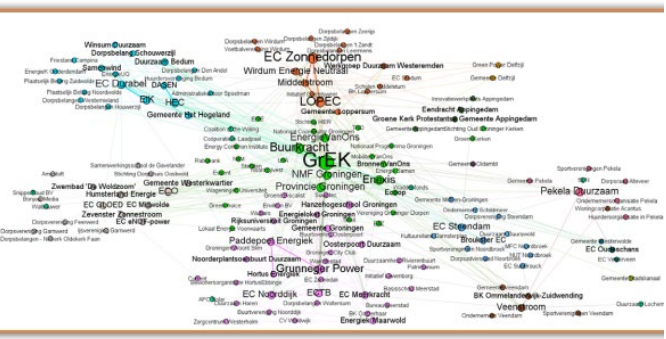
EC Zonnedorpen
Wirdum Energie Neutraal
Middelstroom
LOPEC
Winsum Duurzaam
Dorpsbelang Schouwerzijl
Samenwind
EC Duurzaam Bedum
EC Dorabel
HEC
Gemeente Het Hogeland
Werkgroep Duurzaam Westeremden
Eendracht Appingedam
Groene Kerk Protestantse Gemeente Appingedam
Gemeente Loppersum
Energie VanOns
Buurkracht
GREK
NMF Groningen
Provincie Groningen
Bronnen VanOns
Enexis
Gemeente Westerkwartier
Zwembad 'De Woldzoom'
Humsterland Energie
EC GLOED
EC Middelste
Zevenster Zonnestroom
EC eN@P-power
Hanzehogeschool Groningen
Energieloket Groningen
Gemeente Groningen
Rijksuniversiteit Groningen
Paddepoel Energiek
Grunneger Power
Noorderplantsoenbuurt Duurzaam
Hortus Energiek
Oosterpoort Duurzaam
EC Steendam
Brouwster EC
EC Oldambt
Pekela Duurzaam
EC Noorddijk
ECTB
EC Meerkracht
Energiek Haarwold
BK Ommelanderwijk-Zuidwending
Veenstroom
EC Duurswold
Gemeente Pekela
Gemeente Delfzijl